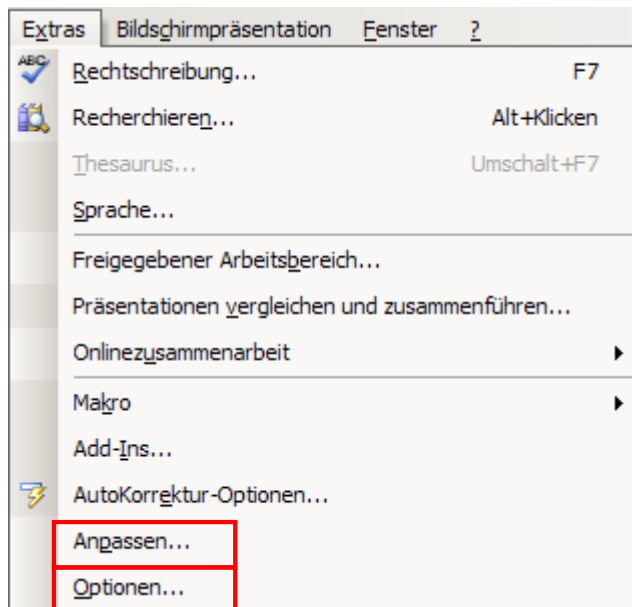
Extras | Bildschirmpräsentation | Fenster | ?

ABC Rechtschreibung... F7
Recherchieren... Alt+Klicken
Thesaurus... Umschalt+F7
Sprache...
Freigegebener Arbeitsbereich...
Präsentationen vergleichen und zusammenführen...
Onlinezusammenarbeit
Makro
Add-Ins...
AutoKorrektur-Optionen...
Anpassen...
Optionen...